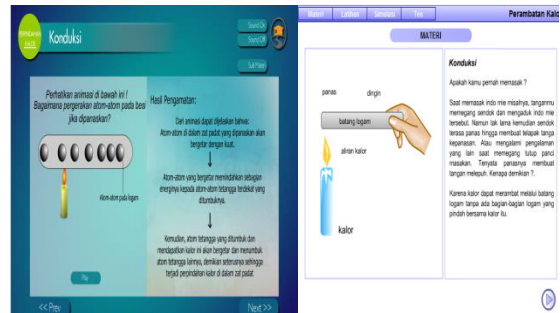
PERPINDAHAN KALOR

Konduksi

Sound On

Sound Off

Sub Materi

Perhatikan animasi di bawah ini ! Bagaimana pergerakan atom-atom pada besi jika dipanaskan?

Atom-atom pada logam

Play

Hasil Pengamatan:

Dari animasi dapat dijelaskan bahwa:
Atom-atom di dalam zat padat yang dipanaskan akan bergetar dengan kuat.

Atom-atom yang bergetar memindahkan sebagian energinya kepada atom-atom tetangga terdekat yang ditumbuknya.

Kemudian, atom tetangga yang ditumbuk dan mendapatkan kalor ini akan bergetar dan menumbuk atom tetangga lainnya, demikian seterusnya sehingga terjadi perpindahan kalor di dalam zat padat.

<< Prev

Next >>

Materi Latihan Simulasi Tes

Perambatan Kalor

MATERI

panas

dingin

batang logam

aliran kalor

kalor

Konduksi

Apakah kamu pernah memasak ?

Saat memasak indo mie misalnya, tanganmu memegang sendok dan mengaduk indo mie tersebut. Namun tak lama kemudian sendok terasa panas hingga membuat telapak tanga kepanasan. Atau mengalami pengalaman yang lain saat memegang tutup panci masakan. Ternyata panasnya membuat tangan melepuh. Kenapa demikian ?.

Karena kalor dapat merambat melalui batang logam tanpa ada bagian-bagian logam yang pindah bersama kalor itu.